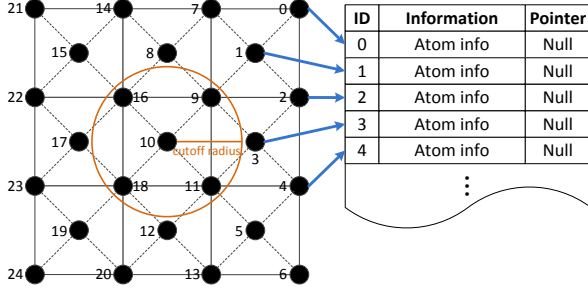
21 14 7 0
15 8 1
22 16 9 2
17 10 cutoff radius 3
23 18 11 4
19 12 5
24 20 13 6

| ID | Information | Pointer |
|---|---|---|
| 0 | Atom info | Null |
| 1 | Atom info | Null |
| 2 | Atom info | Null |
| 3 | Atom info | Null |
| 4 | Atom info | Null |

⋮